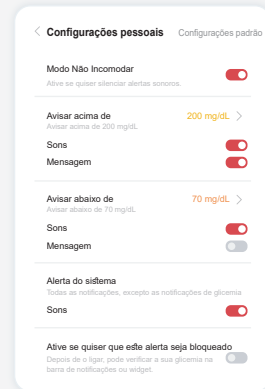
< Configurações pessoais   Configurações padrão

Modo Não Incomodar
Ative se quiser silenciar alertas sonoros.

Avisar acima de   200 mg/dL >
Avisar acima de 200 mg/dL
Sons
Mensagem

Avisar abaixo de   70 mg/dL >
Avisar abaixo de 70 mg/dL
Sons
Mensagem

Alerta do sistema
Todas as notificações, exceto as notificações de glicemia
Sons

Ative se quiser que este alerta seja bloqueado
Depois de o ligar, pode verificar a sua glicemia na barra de notificações ou widget.